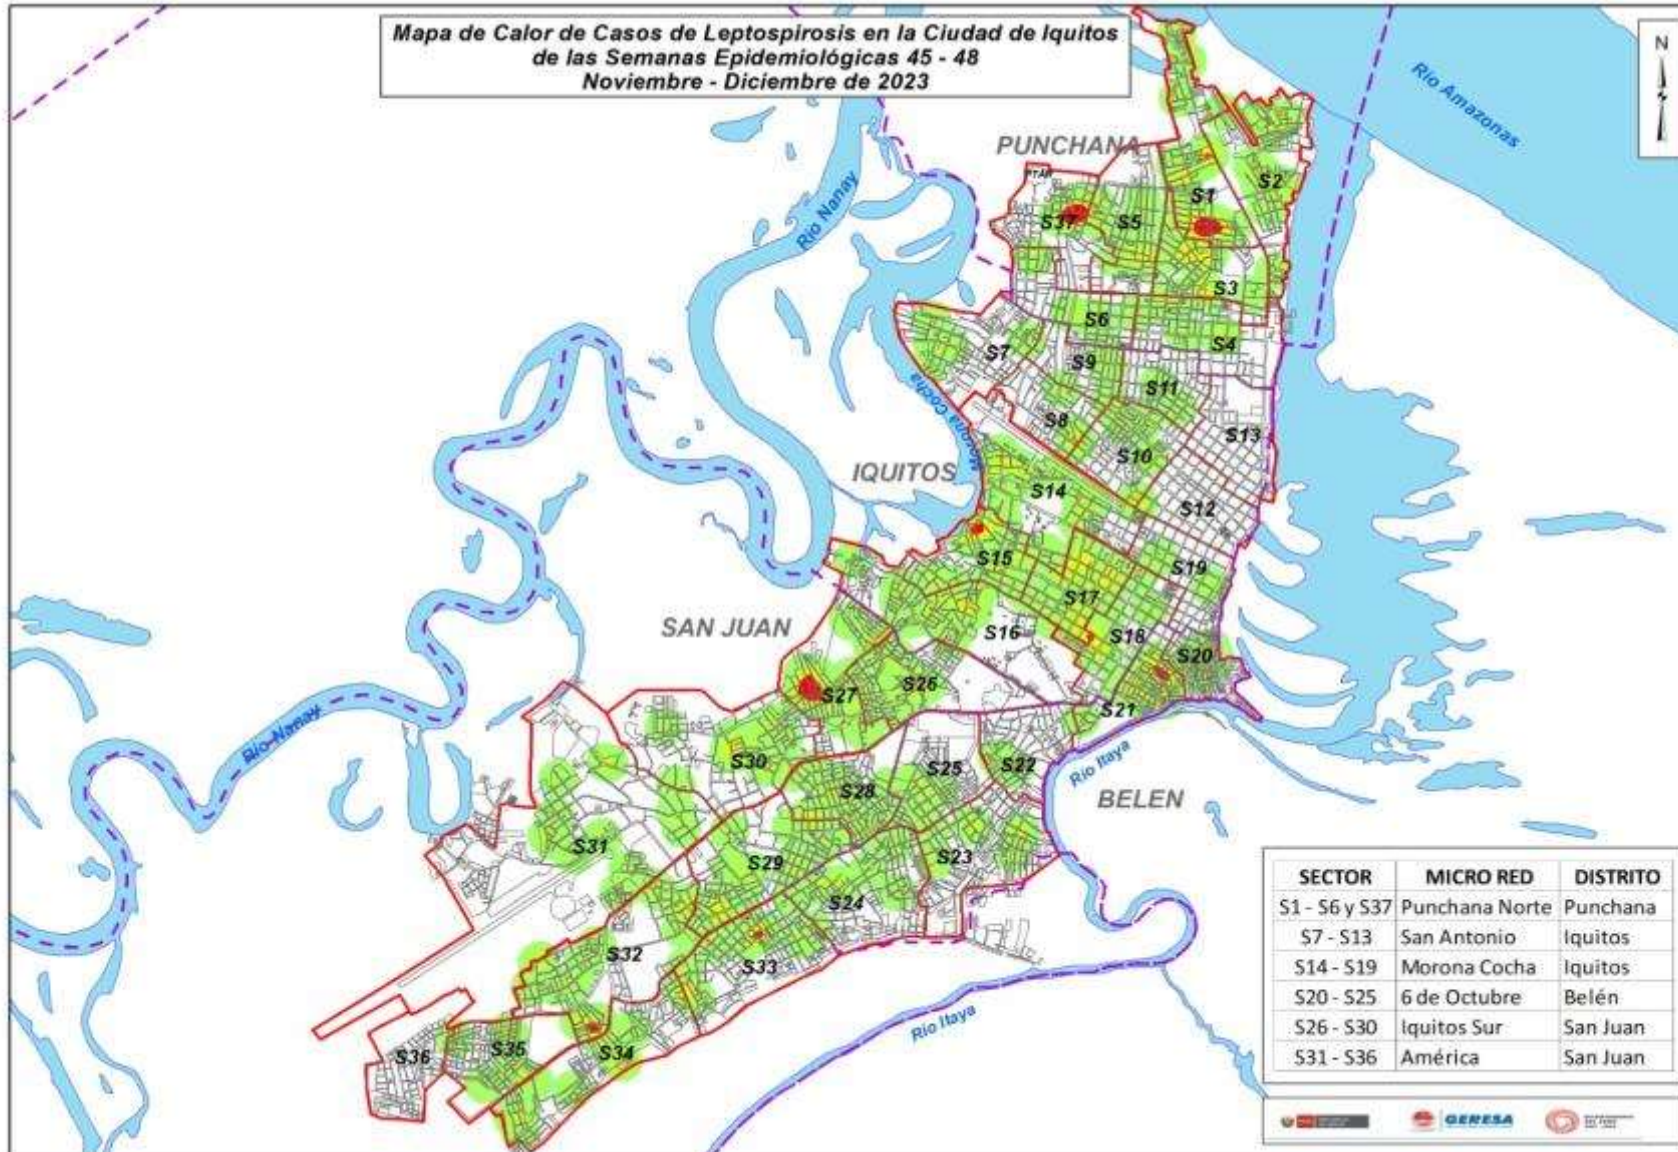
Mapa de Calor de Casos de Leptospirosis en la Ciudad de Iquitos de las Semanas Epidemiológicas 45 - 48
Noviembre - Diciembre de 2023

N

Rio Amazonas

PUNCHANA

Rio Nanay

S1
S2
S37
S5
S3
S6
S4
S7
S9
S11
S8
S13
S10
IQUITOS
Morona Cocha
S14
S12
S15
S19
S17
SAN JUAN
S16
S18
S20
S27
S26
S21
Rio Nanay
S30
S25
S22
Rio Itaya
S28
BELEN
S31
S23
S29
S24
S32
S33
Rio Itaya
S36
S35
S34

| SECTOR | MICRO RED | DISTRITO |
|---|---|---|
| S1 - S6 y S37 | Punchana Norte | Punchana |
| S7 - S13 | San Antonio | Iquitos |
| S14 - S19 | Morona Cocha | Iquitos |
| S20 - S25 | 6 de Octubre | Belén |
| S26 - S30 | Iquitos Sur | San Juan |
| S31 - S36 | América | San Juan |

GERESA